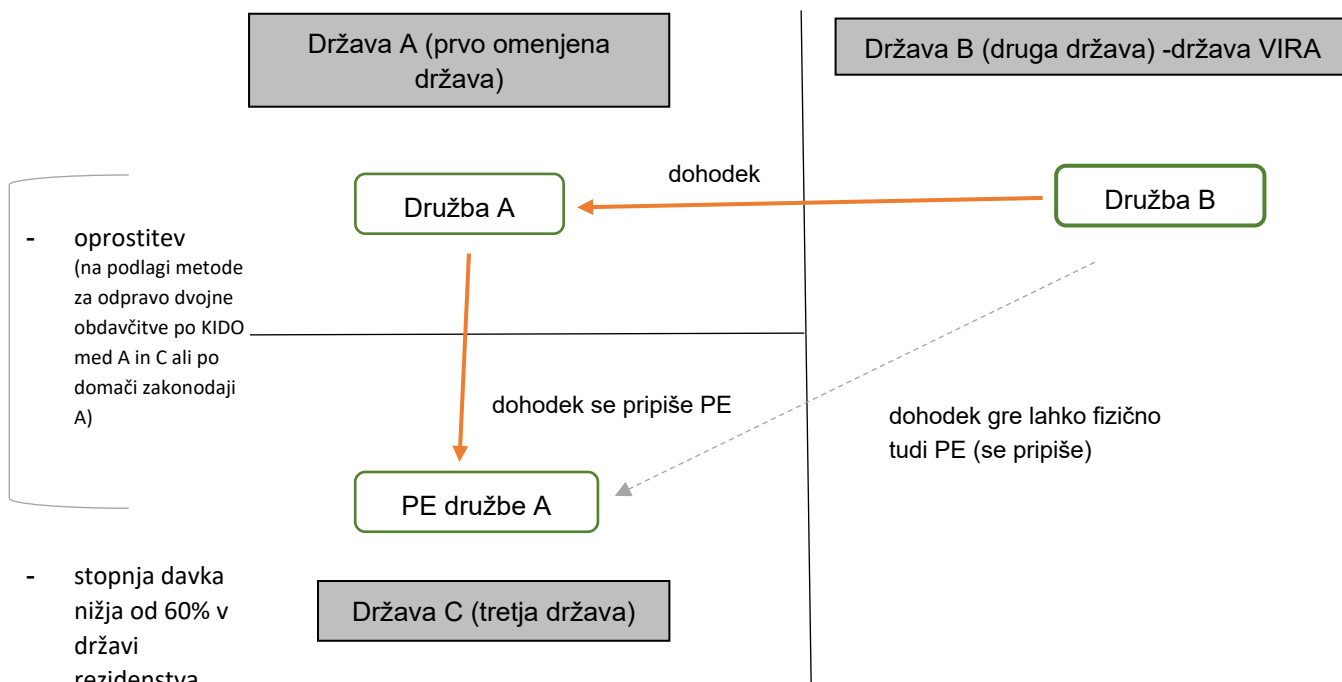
Država A (prvo omenjena država)

Država B (druga država) -država VIRA

dohodek

Družba A

Družba B

- oprostitev (na podlagi metode za odpravo dvojne obdavčitve po KIDO med A in C ali po domači zakonodaji A)

dohodek se pripiše PE

dohodek gre lahko fizično tudi PE (se pripiše)

PE družbe A

- stopnja davka nižja od 60% v državi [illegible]

Država C (tretja država)